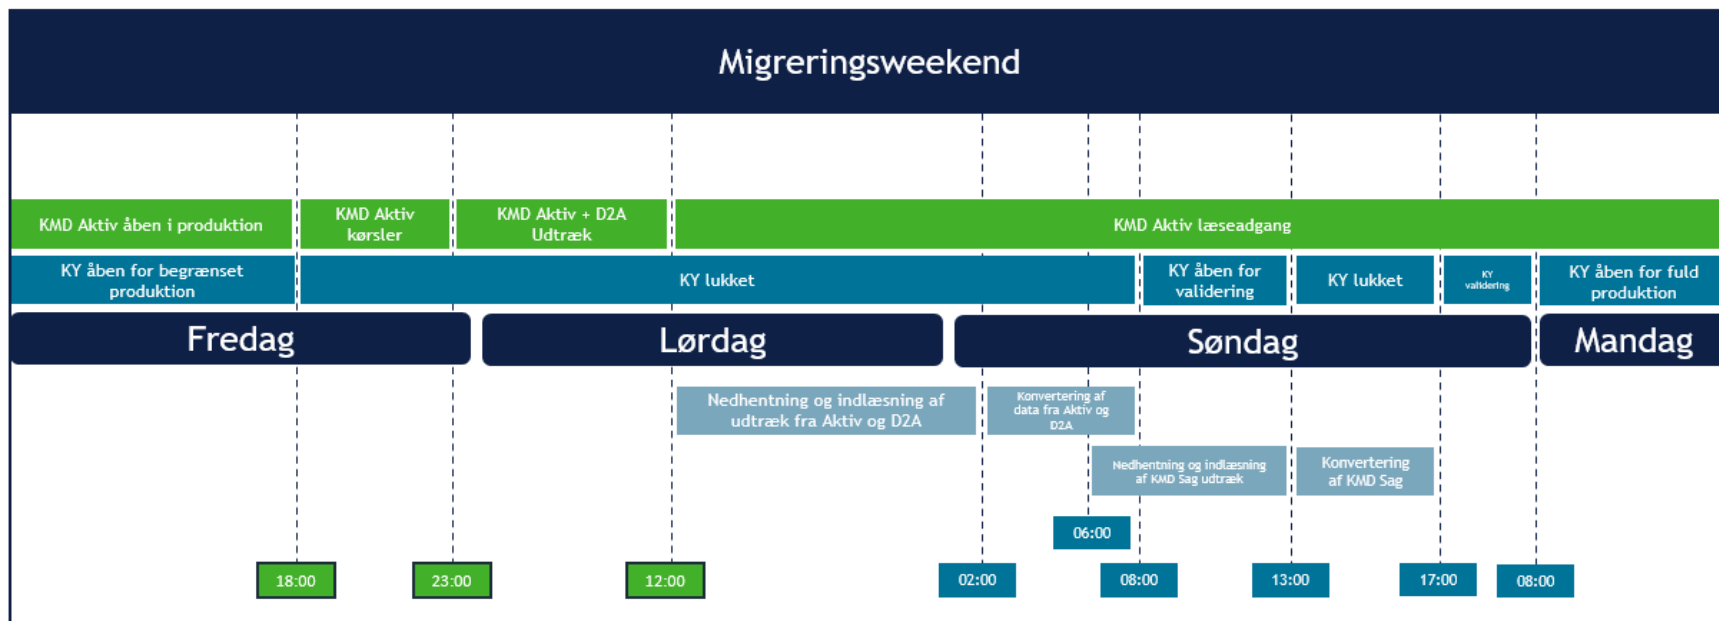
Migreringsweekend

KMD Aktiv åben i produktion

KMD Aktiv kørsler

KMD Aktiv + D2A Udtræk

KMD Aktiv læseadgang

KY åben for begrænset produktion

KY lukket

KY åben for validering

KY lukket

KY validering

KY åben for fuld produktion

Fredag

Lørdag

Søndag

Mandag

Nedhentning og indlæsning af udtræk fra Aktiv og D2A

Konvertering af data fra Aktiv og D2A

Nedhentning og indlæsning af KMD Sag udtræk

Konvertering af KMD Sag

06:00

18:00

23:00

12:00

02:00

08:00

13:00

17:00

08:00